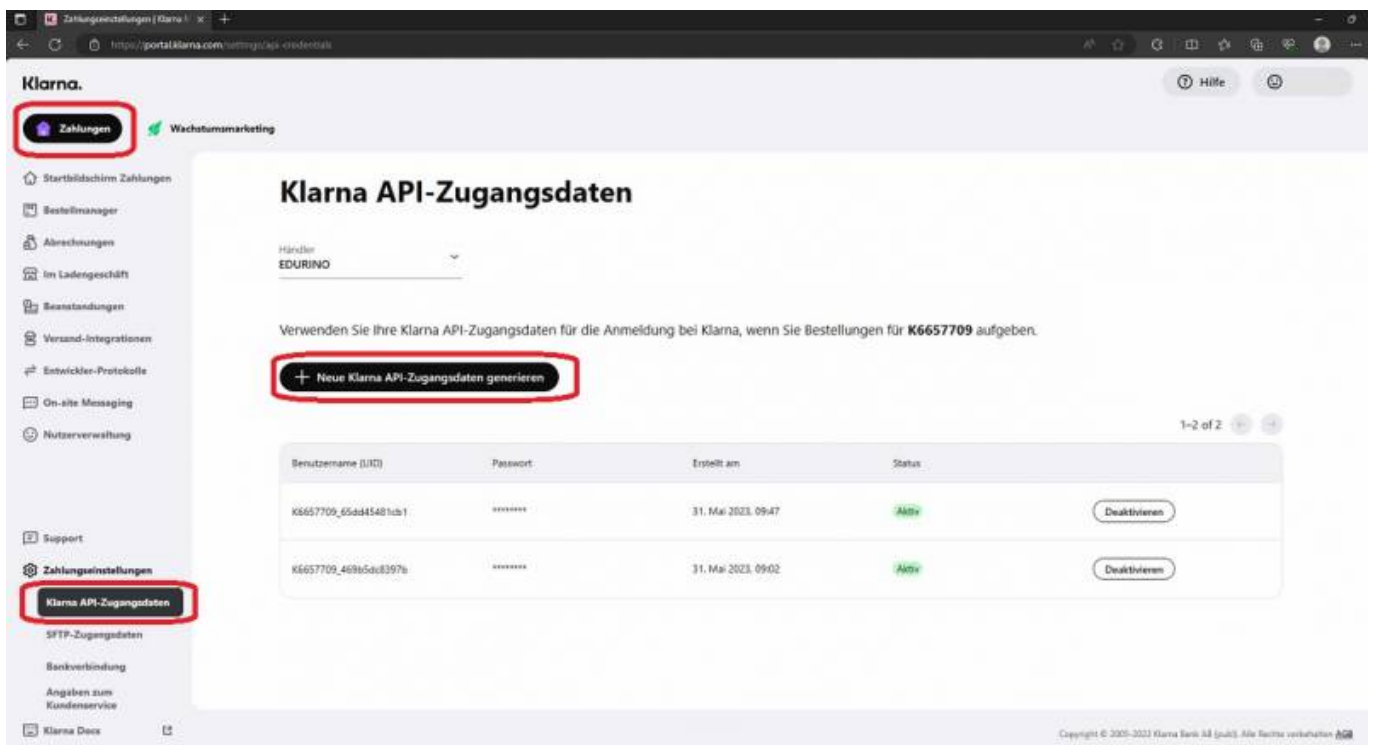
Zahlungseinstellungen | Klarna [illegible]

https://portal.klarna.com/settings/api-credentials

Klarna.

Hilfe

Zahlungen

Wachstumsmarketing

Startbildschirm Zahlungen

Bestellmanager

Abrechnungen

Im Ladengeschäft

Beanstandungen

Versand-Integrationen

Entwickler-Protokolle

On-site Messaging

Nutzerverwaltung

Support

Zahlungseinstellungen

Klarna API-Zugangsdaten

SFTP-Zugangsdaten

Bankverbindung

Angaben zum Kundenservice

Klarna Docs

Klarna API-Zugangsdaten

Händler
EDURINO

Verwenden Sie Ihre Klarna API-Zugangsdaten für die Anmeldung bei Klarna, wenn Sie Bestellungen für **K6657709** aufgeben.

+ Neue Klarna API-Zugangsdaten generieren

1–2 of 2

| Benutzername (UID) | Passwort | Erstellt am | Status | |
|---|---|---|---|---|
| K6657709_65dd45481cb1 | ******** | 31. Mai 2023, 09:47 | Aktiv | Deaktivieren |
| K6657709_469b5dc8397b | ******** | 31. Mai 2023, 09:02 | Aktiv | Deaktivieren |

Copyright © 2005-2023 Klarna Bank AB (publ). Alle Rechte vorbehalten AGB